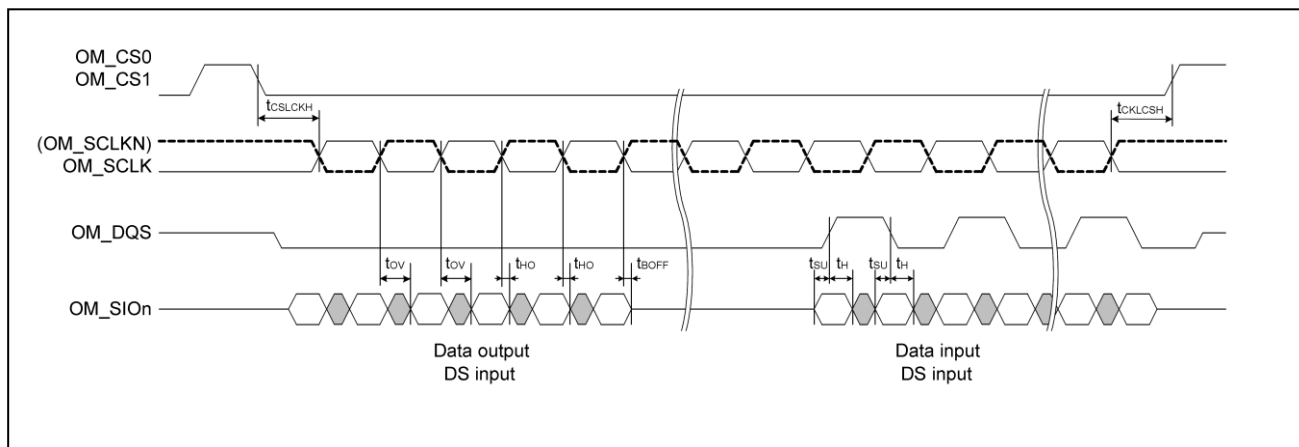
OM_CS0
OM_CS1

$t_{CSLCKH}$

$t_{CKLCSH}$

(OM_SCLKN)
OM_SCLK

OM_DQS

$t_{OV}$ $t_{OV}$ $t_{HO}$ $t_{HO}$ $t_{BOFF}$

$t_{SU}$ $t_{H}$ $t_{SU}$ $t_{H}$

OM_SIOn

Data output
DS input

Data input
DS input